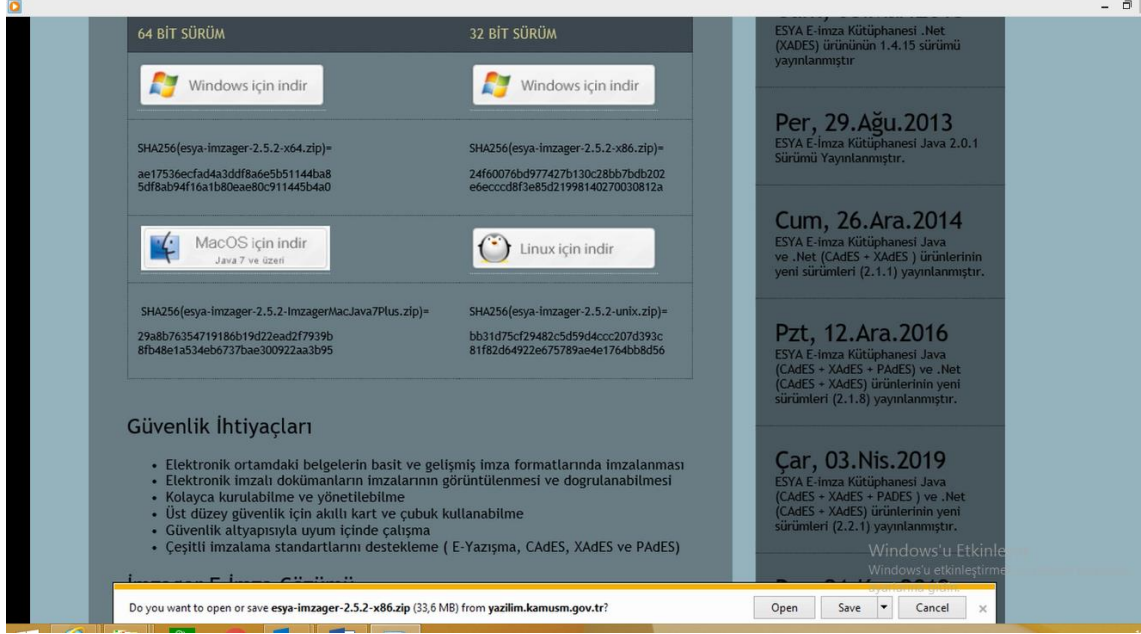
64 BİT SÜRÜM

32 BİT SÜRÜM

Windows için indir

Windows için indir

SHA256(esya-imzager-2.5.2-x64.zip)=

ae17536ecfad4a3ddf8a6e5b51144ba8 5df8ab94f16a1b80eae80c911445b4a0

SHA256(esya-imzager-2.5.2-x86.zip)=

24f60076bd977427b130c28bb7bdb202 e6ecccd8f3e85d21998140270030812a

MacOS için indir
Java 7 ve üzeri

Linux için indir

SHA256(esya-imzager-2.5.2-ImzagerMacJava7Plus.zip)=

29a8b76354719186b19d22ead2f7939b 8fb48e1a534eb6737bae300922aa3b95

SHA256(esya-imzager-2.5.2-unix.zip)=

bb31d75cf29482c5d59d4ccc207d393c 81f82d64922e675789ae4e1764bb8d56

Güvenlik İhtiyaçları

• Elektronik ortamdaki belgelerin basit ve gelişmiş imza formatlarında imzalanması
• Elektronik imzalı dokümanların imzalarının görüntülenmesi ve dogrulanabilmesi
• Kolayca kurulabilme ve yönetilebilme
• Üst düzey güvenlik için akıllı kart ve çubuk kullanabilme
• Güvenlik altyapısıyla uyum içinde çalışma
• Çeşitli imzalama standartlarını destekleme ( E-Yazışma, CAdES, XAdES ve PAdES)

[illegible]

ESYA E-imza Kütüphanesi .Net (XADES) ürününün 1.4.15 sürümü yayınlanmıştır

Per, 29.Ağu.2013
ESYA E-İmza Kütüphanesi Java 2.0.1 Sürümü Yayınlanmıştır.

Cum, 26.Ara.2014
ESYA E-imza Kütüphanesi Java ve .Net (CAdES + XAdES ) ürünlerinin yeni sürümleri (2.1.1) yayınlanmıştır.

Pzt, 12.Ara.2016
ESYA E-imza Kütüphanesi Java (CAdES + XAdES + PAdES) ve .Net (CAdES + XAdES) ürünlerinin yeni sürümleri (2.1.8) yayınlanmıştır.

Çar, 03.Nis.2019
ESYA E-imza Kütüphanesi Java (CAdES + XAdES + PADES ) ve .Net (CAdES + XAdES) ürünlerinin yeni sürümleri (2.2.1) yayınlanmıştır.

Windows'u Etkinle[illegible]
Windows'u etkinleştirme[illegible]

Do you want to open or save esya-imzager-2.5.2-x86.zip (33,6 MB) from yazilim.kamusm.gov.tr?

Open

Save

Cancel

×